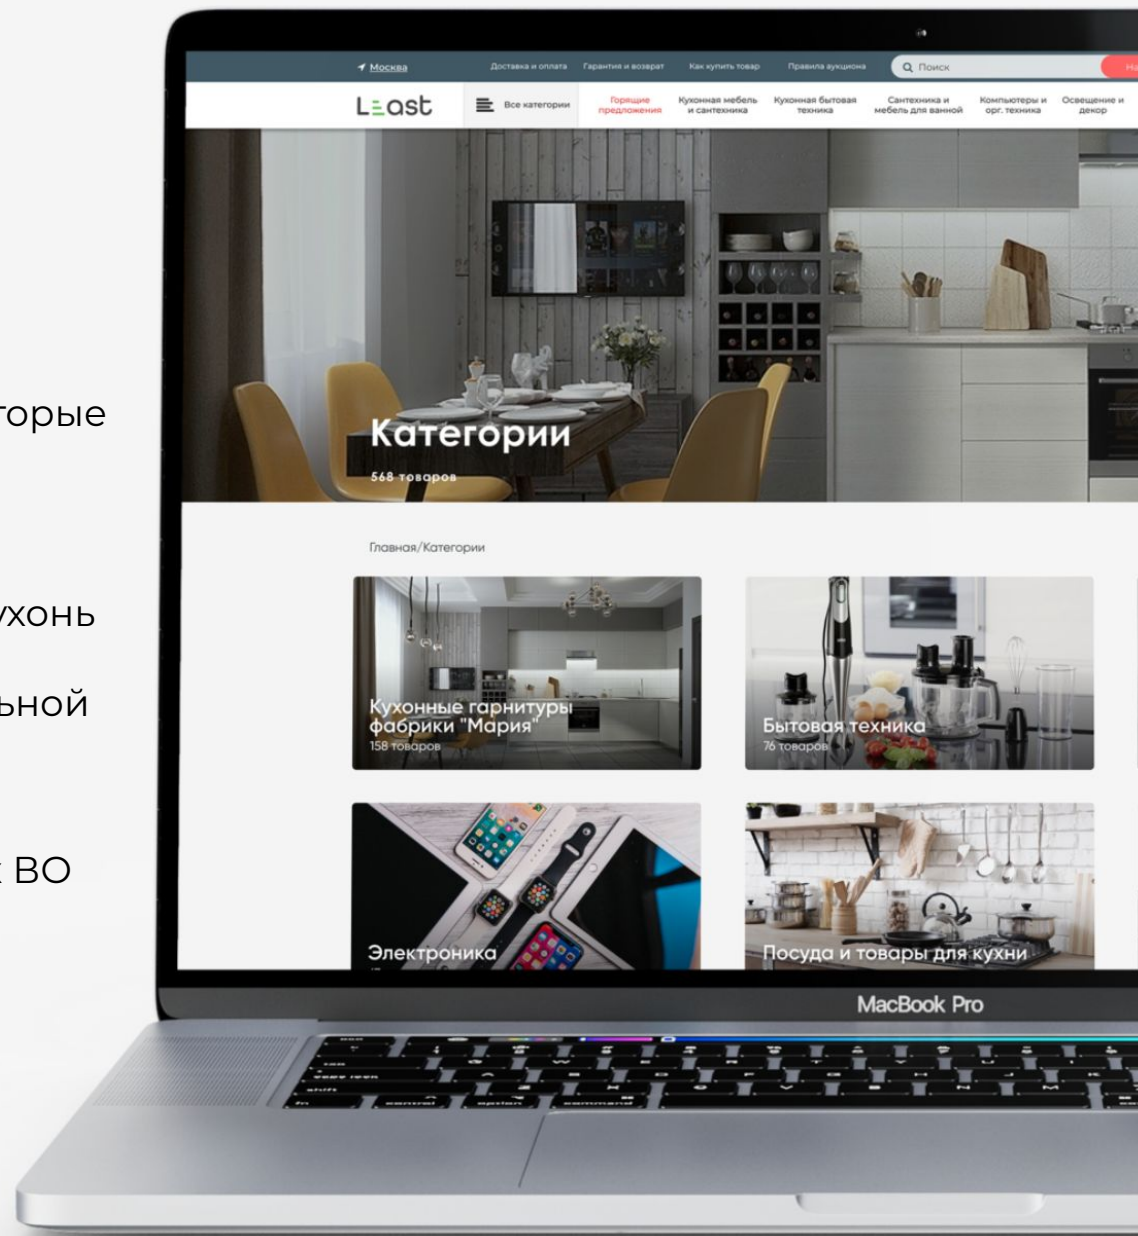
торые

ухонь

ьной

ВО

Москва
Доставка и оплата
Гарантия и возврат
Как купить товар
Правила аукциона
Поиск

Least
Все категории
Горящие предложения
Кухонная мебель и сантехника
Кухонная бытовая техника
Сантехника и мебель для ванной
Компьютеры и орг. техника
Освещение и декор

Категории
568 товаров

Главная/Категории

Кухонные гарнитуры фабрики "Мария"
158 товаров

Бытовая техника
76 товаров

Электроника

Посуда и товары для кухни

MacBook Pro